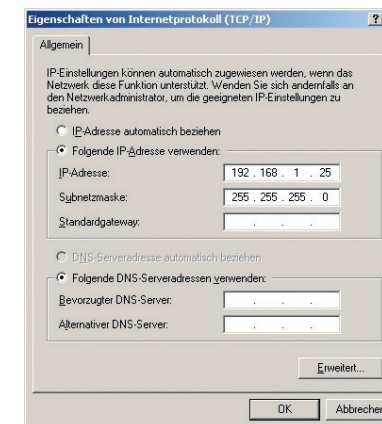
Eigenschaften von Internetprotokoll (TCP/IP) ?

Allgemein

IP-Einstellungen können automatisch zugewiesen werden, wenn das Netzwerk diese Funktion unterstützt. Wenden Sie sich andernfalls an den Netzwerkadministrator, um die geeigneten IP-Einstellungen zu beziehen.

IP-Adresse automatisch beziehen

Folgende IP-Adresse verwenden:

IP-Adresse: 192 . 168 . 1 . 25

Subnetzmaske: 255 . 255 . 255 . 0

Standardgateway: . . .

DNS-Serveradresse automatisch beziehen

Folgende DNS-Serveradressen verwenden:

Bevorzugter DNS-Server: . . .

Alternativer DNS-Server: . . .

Erweitert...

OK Abbrechen